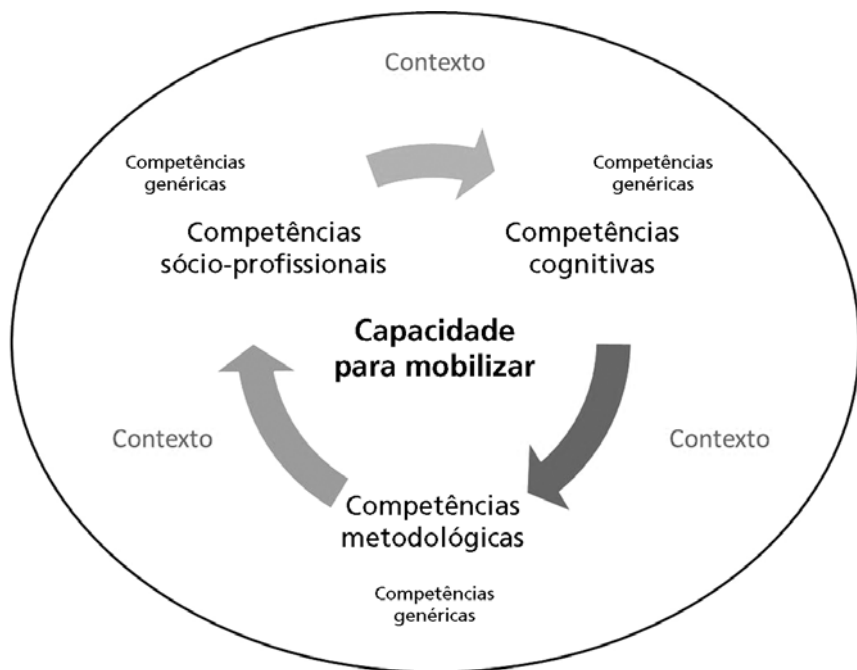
Contexto

Competências genéricas

Competências genéricas

Competências sócio-profissionais

Competências cognitivas

**Capacidade para mobilizar**

Contexto

Contexto

Competências metodológicas

Competências genéricas